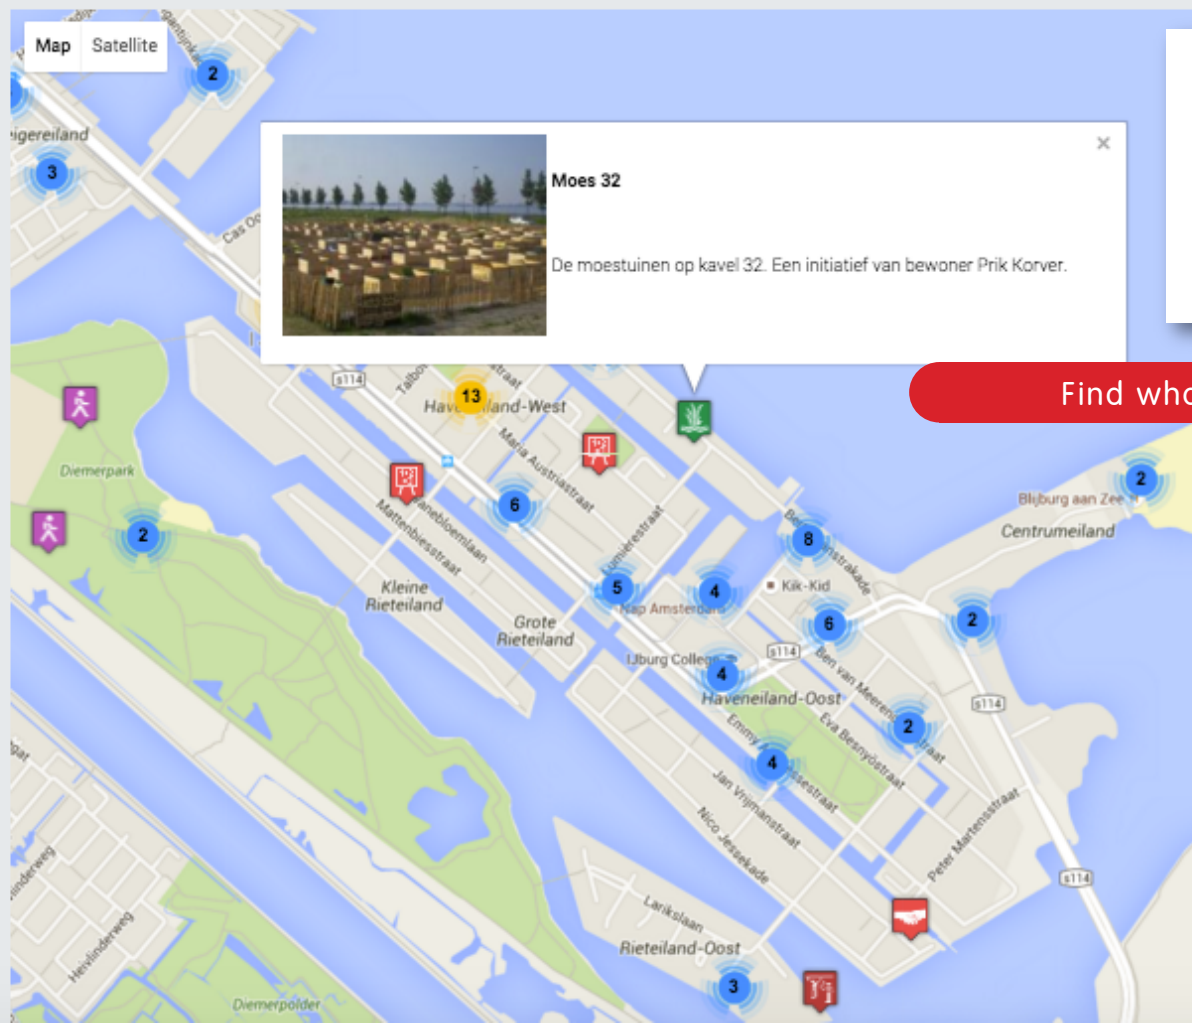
Map Satellite

2

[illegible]igereiland

3

Moes 32

×

De moestuinen op kavel 32. Een initiatief van bewoner Prik Korver.

Find wh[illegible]

s114

13

Have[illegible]land-West

Maria Austriastraat

Diemerpark

2

6

Mattenbiesstraat

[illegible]aneboemlaan

Kleine Rieteiland

Grote Rieteiland

5

4

Kik-Kid

8

Bliburg aan Zee

Centrumeiland

2

2

6

IJburg College

4

s114

Haveneiland-Oost

Ben van Meerendonkstraat

Eva Besnyöstraat

2

s114

4

Jan Vrijmanstraat

Nico Jessekade

Peter Martensstraat

s114

Larikslaan

Rieteiland-Oost

3

Diemerpolder

Heivlinderweg

Cas Oo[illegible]